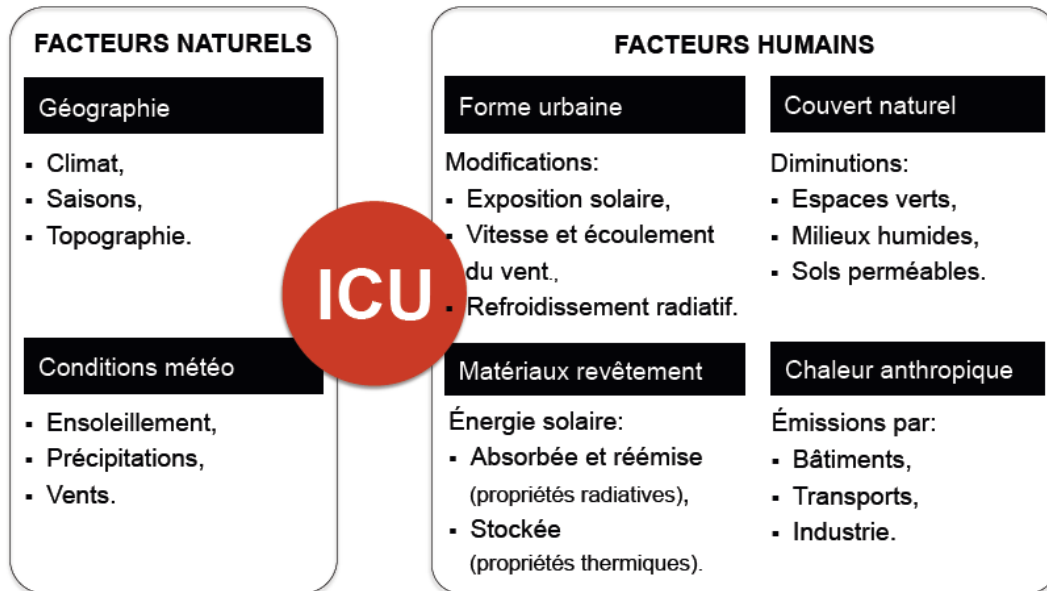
FACTEURS NATURELS

Géographie

- Climat,
- Saisons,
- Topographie.

Conditions météo

- Ensoleillement,
- Précipitations,
- Vents.

ICU

FACTEURS HUMAINS

Forme urbaine

Modifications:
- Exposition solaire,
- Vitesse et écoulement du vent.,
- Refroidissement radiatif.

Couvert naturel

Diminutions:
- Espaces verts,
- Milieux humides,
- Sols perméables.

Matériaux revêtement

Énergie solaire:
- Absorbée et réémise (propriétés radiatives),
- Stockée (propriétés thermiques).

Chaleur anthropique

Émissions par:
- Bâtiments,
- Transports,
- Industrie.